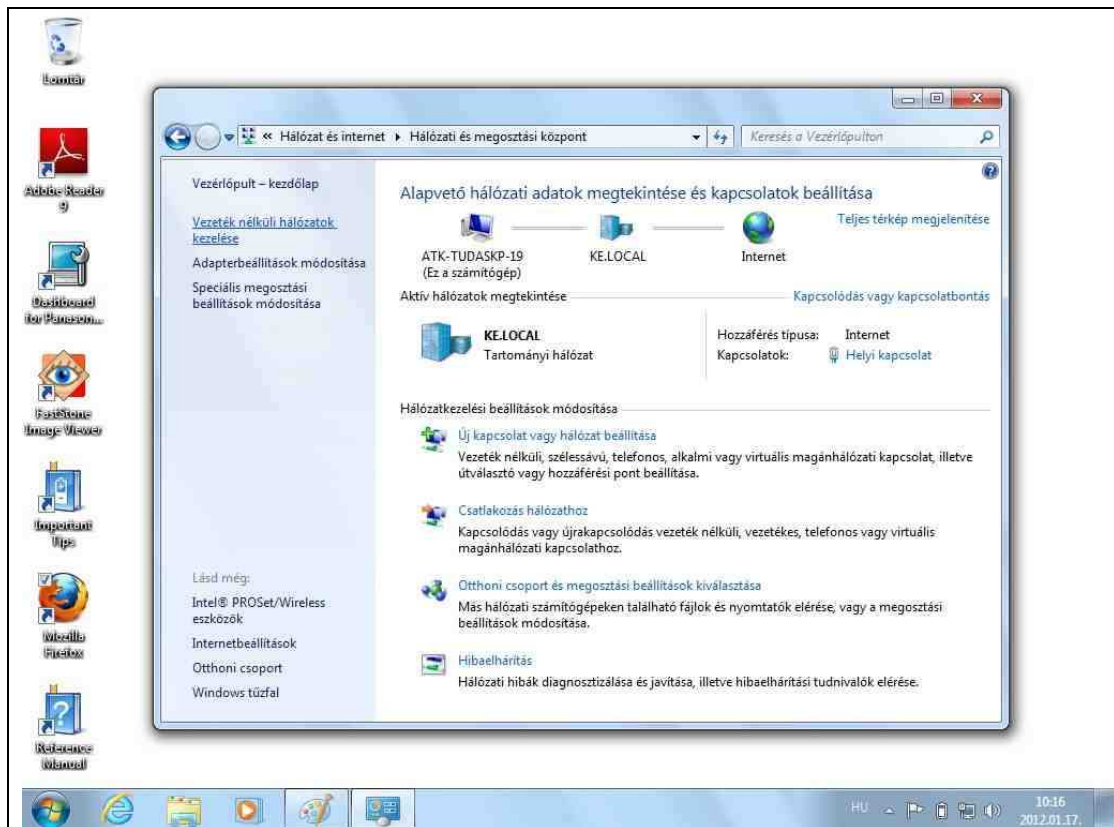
Lomtár

Adobe Reader 9

Dashboard for Panason...

FastStone Image Viewer

Important Tips

Mozilla Firefox

Reference Manual

« Hálózat és internet ▸ Hálózati és megosztási központ

Keresés a Vezérlőpulton

Vezérlőpult – kezdőlap

Vezeték nélküli hálózatok kezelése

Adapterbeállítások módosítása

Speciális megosztási beállítások módosítása

Alapvető hálózati adatok megtekintése és kapcsolatok beállítása

Teljes térkép megjelenítése

ATK-TUDASKP-19 (Ez a számítógép)

KE.LOCAL

Internet

Aktív hálózatok megtekintése

Kapcsolódás vagy kapcsolatbontás

KE.LOCAL
Tartományi hálózat

Hozzáférés típusa: Internet
Kapcsolatok: Helyi kapcsolat

Hálózatkezelési beállítások módosítása

Új kapcsolat vagy hálózat beállítása
Vezeték nélküli, szélessávú, telefonos, alkalmi vagy virtuális magánhálózati kapcsolat, illetve útválasztó vagy hozzáférési pont beállítása.

Csatlakozás hálózathoz
Kapcsolódás vagy újrakapcsolódás vezeték nélküli, vezetékes, telefonos vagy virtuális magánhálózati kapcsolathoz.

Otthoni csoport és megosztási beállítások kiválasztása
Más hálózati számítógépeken található fájlok és nyomtatók elérése, vagy a megosztási beállítások módosítása.

Hibaelhárítás
Hálózati hibák diagnosztizálása és javítása, illetve hibaelhárítási tudnivalók elérése.

Lásd még:
Intel® PROSet/Wireless eszközök
Internetbeállítások
Otthoni csoport
Windows tűzfal

HU
10:16
2012.01.17.